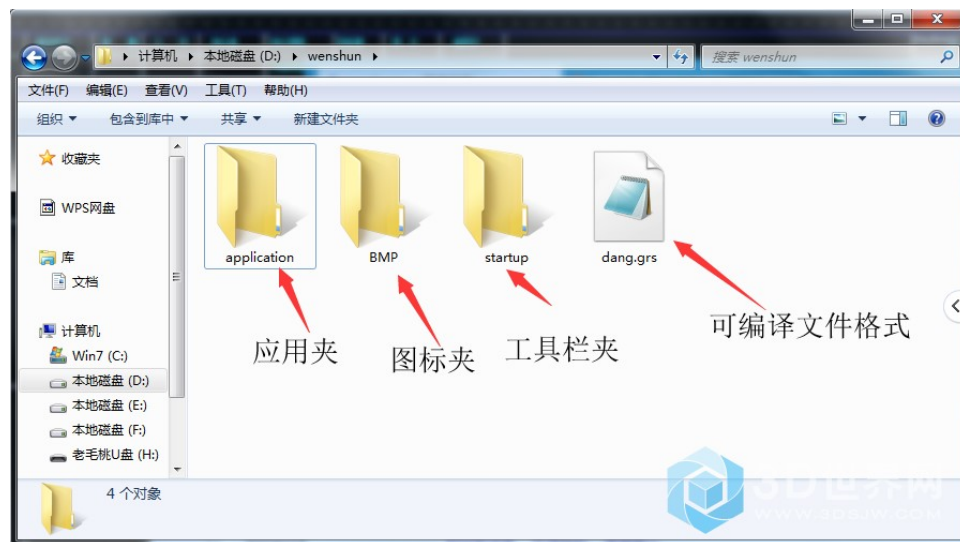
▸ 计算机 ▸ 本地磁盘 (D:) ▸ wenshun ▸

搜索 wenshun

文件(F) 编辑(E) 查看(V) 工具(T) 帮助(H)

组织 ▾ 包含到库中 ▾ 共享 ▾ 新建文件夹

收藏夹

WPS网盘

库

文档

计算机

Win7 (C:)

本地磁盘 (D:)

本地磁盘 (E:)

本地磁盘 (F:)

老毛桃U盘 (H:)

application

BMP

startup

dang.grs

应用夹

图标夹

工具栏夹

可编译文件格式

4 个对象

3D世界网
WWW.3DSJW.COM